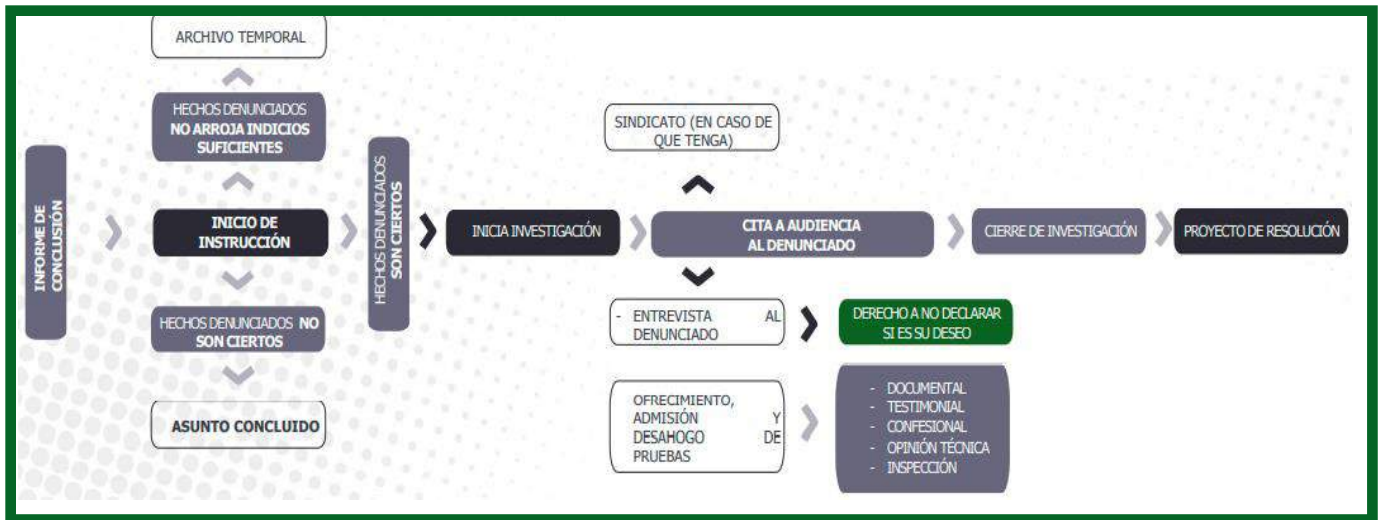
INFORME DE CONCLUSIÓN

ARCHIVO TEMPORAL

HECHOS DENUNCIADOS NO ARROJA INDICIOS SUFICIENTES

INICIO DE INSTRUCCIÓN

HECHOS DENUNCIADOS NO SON CIERTOS

ASUNTO CONCLUIDO

HECHOS DENUNCIADOS SON CIERTOS

INICIA INVESTIGACIÓN

SINDICATO (EN CASO DE QUE TENGA)

CITA A AUDIENCIA AL DENUNCIADO

- ENTREVISTA AL DENUNCIADO

DERECHO A NO DECLARAR SI ES SU DESEO

OFRECIMIENTO, ADMISIÓN Y DESAHOGO DE PRUEBAS

- DOCUMENTAL
- TESTIMONIAL
- CONFESIONAL
- OPINIÓN TÉCNICA
- INSPECCIÓN

CIERRE DE INVESTIGACIÓN

PROYECTO DE RESOLUCIÓN